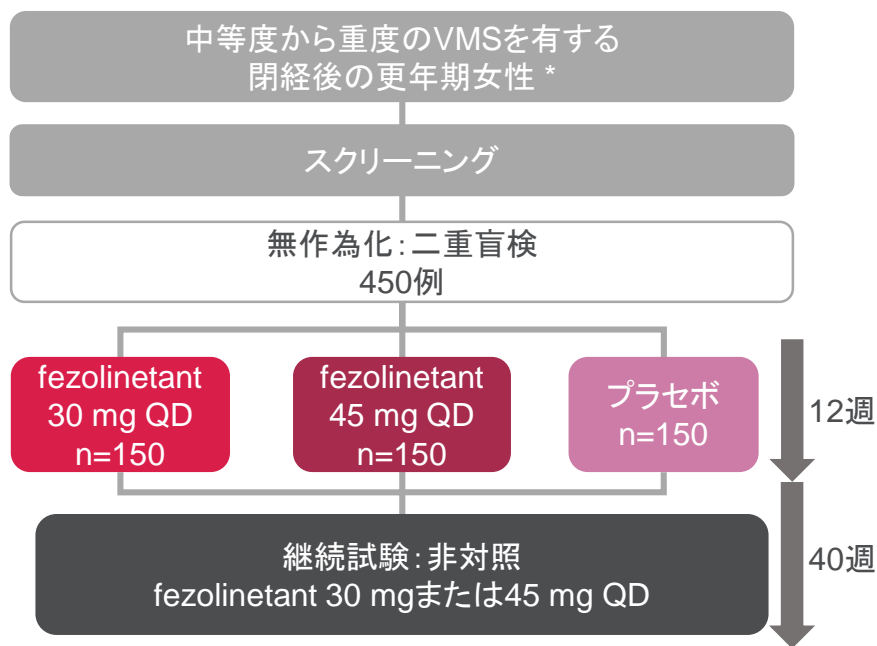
中等度から重度のVMSを有する
閉経後の更年期女性 *

スクリーニング

無作為化:二重盲検
450例

fezolinetant
30 mg QD
n=150

fezolinetant
45 mg QD
n=150

プラセボ
n=150

12週

継続試験:非対照
fezolinetant 30 mgまたは45 mg QD

40週